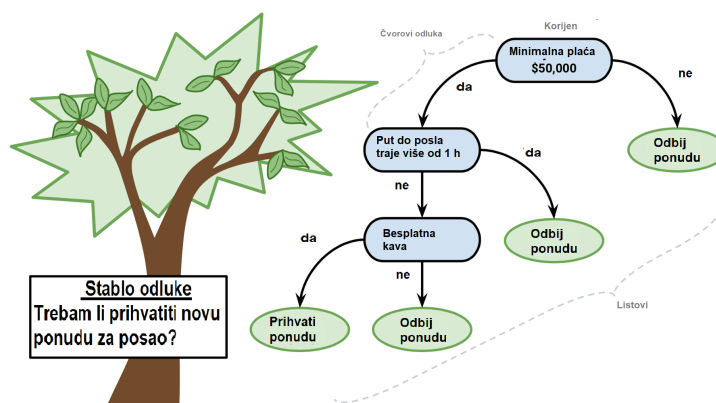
Stablo odluke
Trebam li prihvatiti novu ponudu za posao?

Čvorovi odluka

Korijen

Minimalna plaća
$50,000

da

ne

Odbij ponudu

Put do posla traje više od 1 h

da

ne

Odbij ponudu

Besplatna kava

da

ne

Prihvati ponudu

Odbij ponudu

Listovi